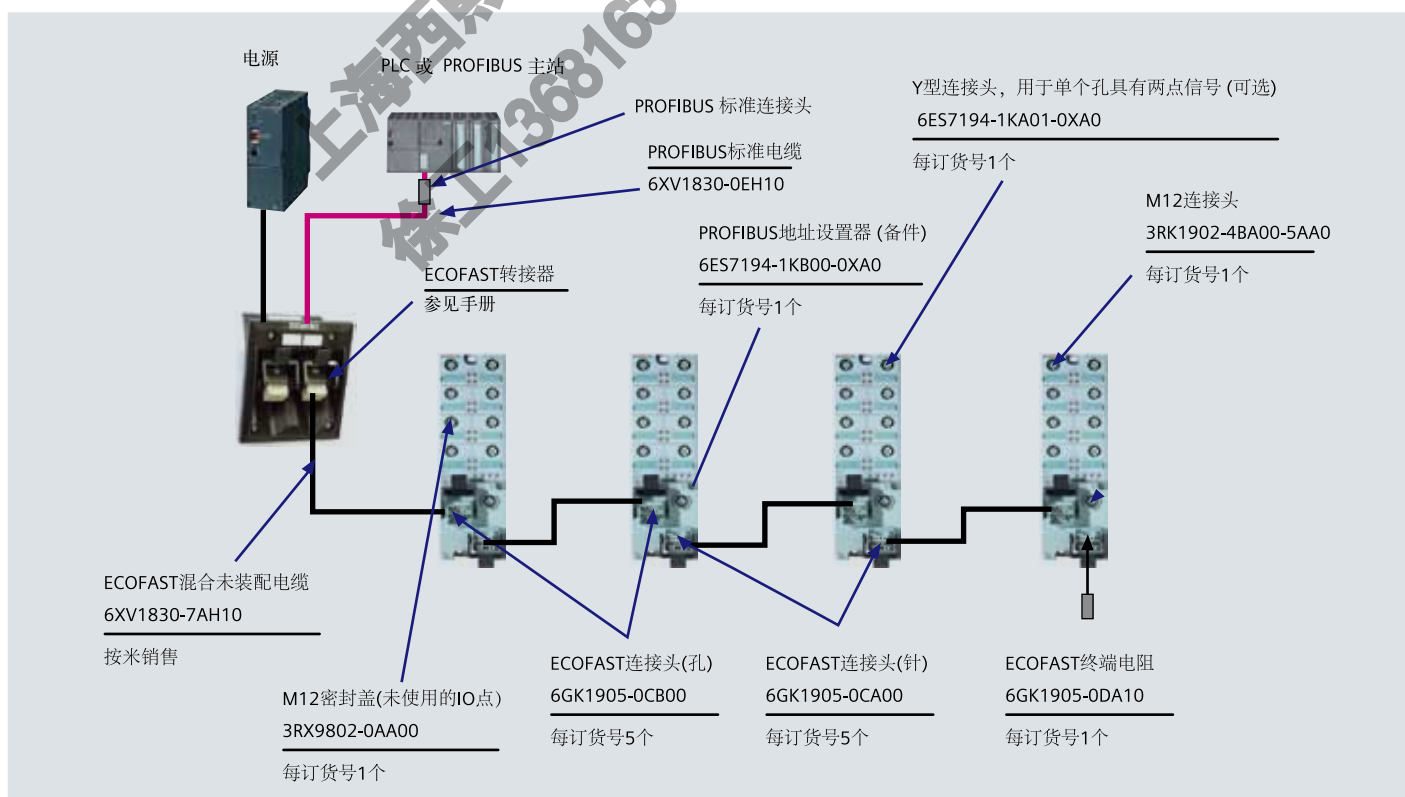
上海西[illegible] 1368165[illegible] 徐工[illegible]

电源

PLC 或 PROFIBUS 主站

PROFIBUS 标准连接头

PROFIBUS标准电缆
6XV1830-0EH10

Y型连接头，用于单个孔具有两点信号 (可选)
6ES7194-1KA01-0XA0
每订货号1个

M12连接头
3RK1902-4BA00-5AA0
每订货号1个

PROFIBUS地址设置器 (备件)
6ES7194-1KB00-0XA0
每订货号1个

ECOFAST转接器
参见手册

ECOFAST混合未装配电缆
6XV1830-7AH10
按米销售

M12密封盖(未使用的IO点)
3RX9802-0AA00
每订货号1个

ECOFAST连接头(孔)
6GK1905-0CB00
每订货号5个

ECOFAST连接头(针)
6GK1905-0CA00
每订货号5个

ECOFAST终端电阻
6GK1905-0DA10
每订货号1个